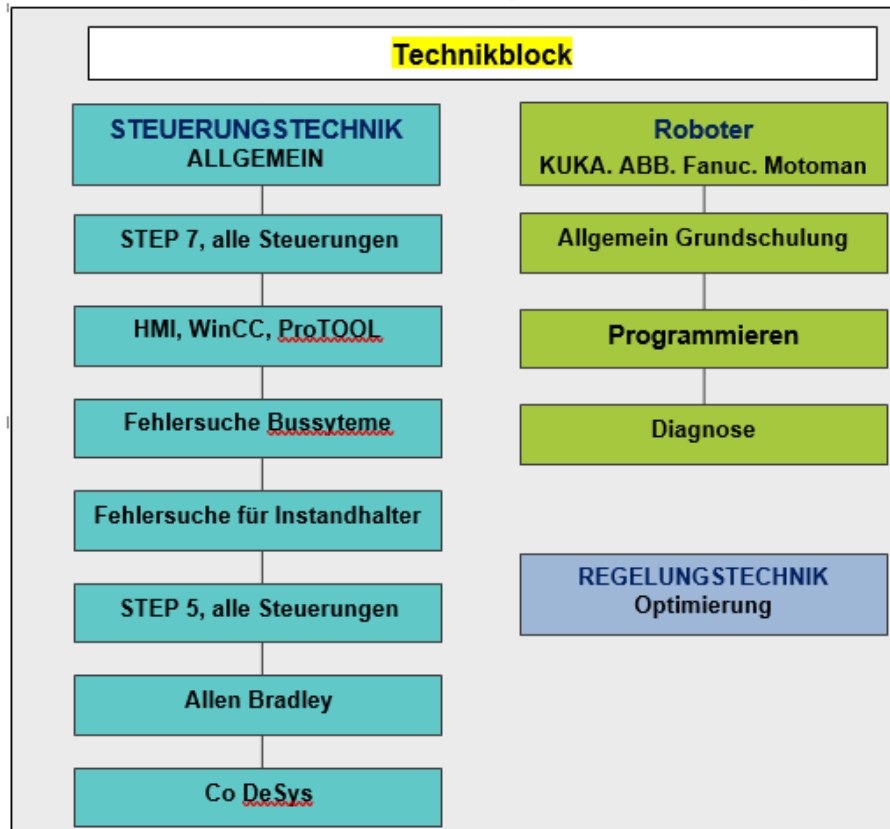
Technikblock

STEUERUNGSTECHNIK
ALLGEMEIN

STEP 7, alle Steuerungen

HMI, WinCC, ProTOOL

Fehlersuche Bussyteme

Fehlersuche für Instandhalter

STEP 5, alle Steuerungen

Allen Bradley

Co DeSys

Roboter
KUKA. ABB. Fanuc. Motoman

Allgemein Grundschulung

Programmieren

Diagnose

REGELUNGSTECHNIK
Optimierung